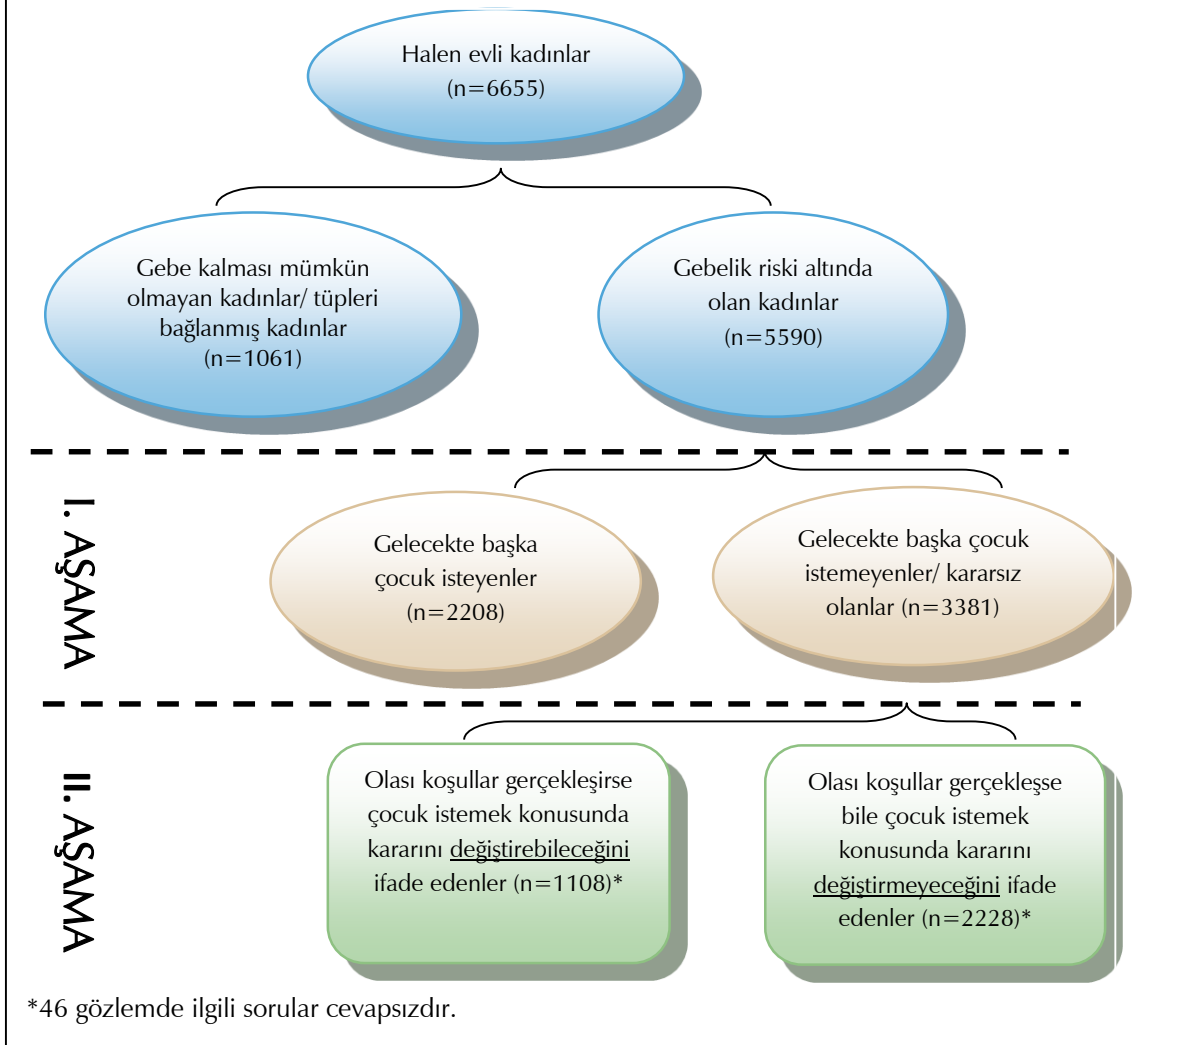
Halen evli kadınlar
(n=6655)

Gebe kalması mümkün olmayan kadınlar/ tüpleri bağlanmış kadınlar
(n=1061)

Gebelik riski altında olan kadınlar
(n=5590)

I. AŞAMA

Gelecekte başka çocuk isteyenler
(n=2208)

Gelecekte başka çocuk istemeyenler/ kararsız olanlar (n=3381)

II. AŞAMA

Olası koşullar gerçekleşirse çocuk istemek konusunda kararını değiştirebileceğini ifade edenler (n=1108)*

Olası koşullar gerçekleşse bile çocuk istemek konusunda kararını değiştirmeyeceğini ifade edenler (n=2228)*

*46 gözlemde ilgili sorular cevapsızdır.